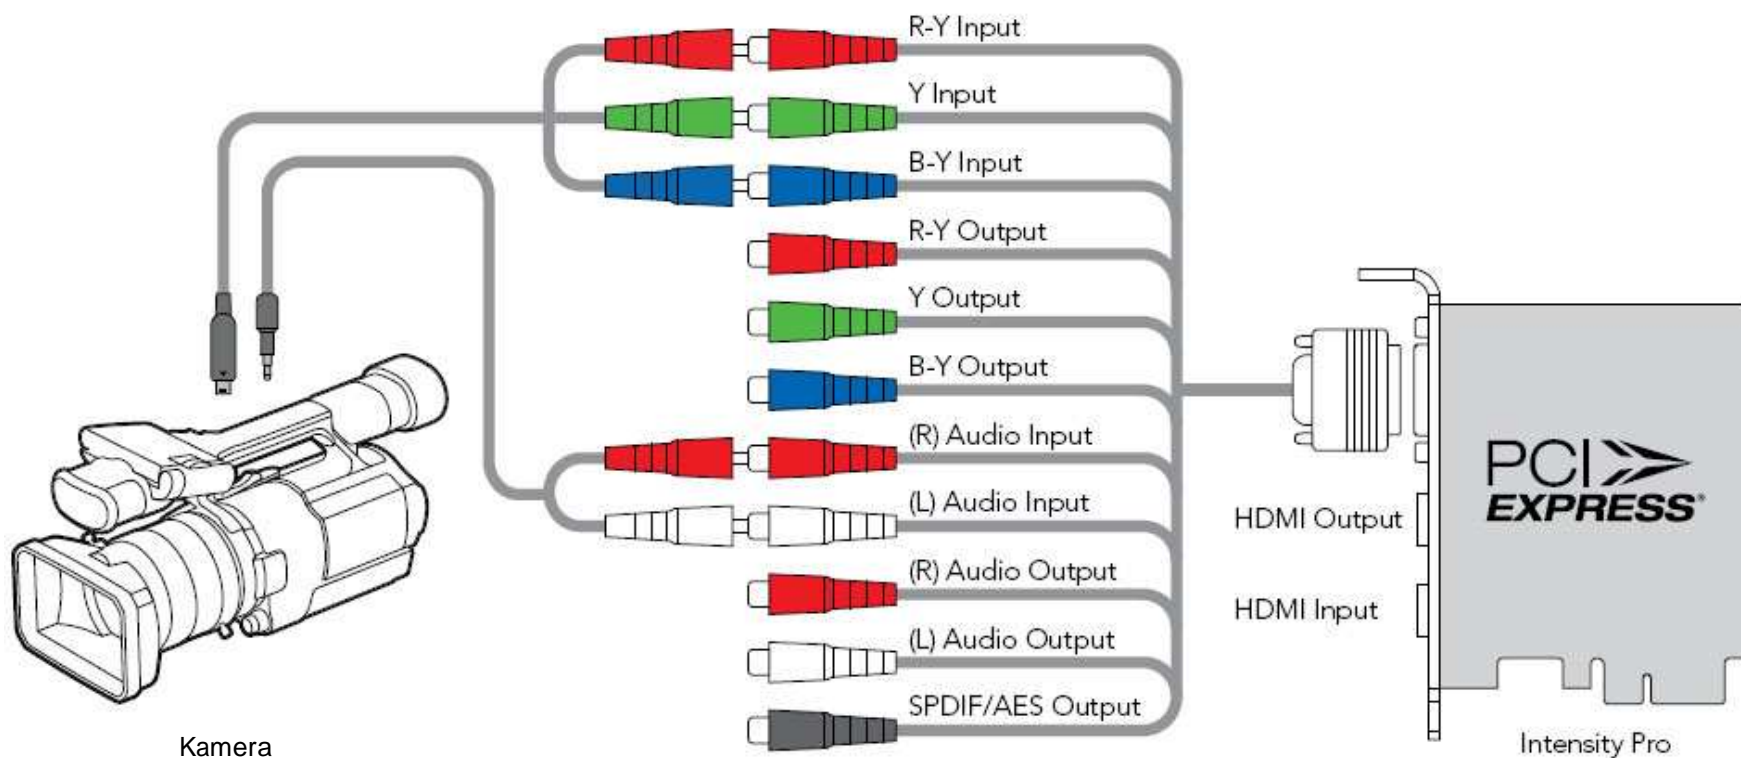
R-Y Input
Y Input
B-Y Input
R-Y Output
Y Output
B-Y Output
(R) Audio Input
(L) Audio Input
(R) Audio Output
(L) Audio Output
SPDIF/AES Output

HDMI Output
HDMI Input

PCI EXPRESS

Kamera

Intensity Pro